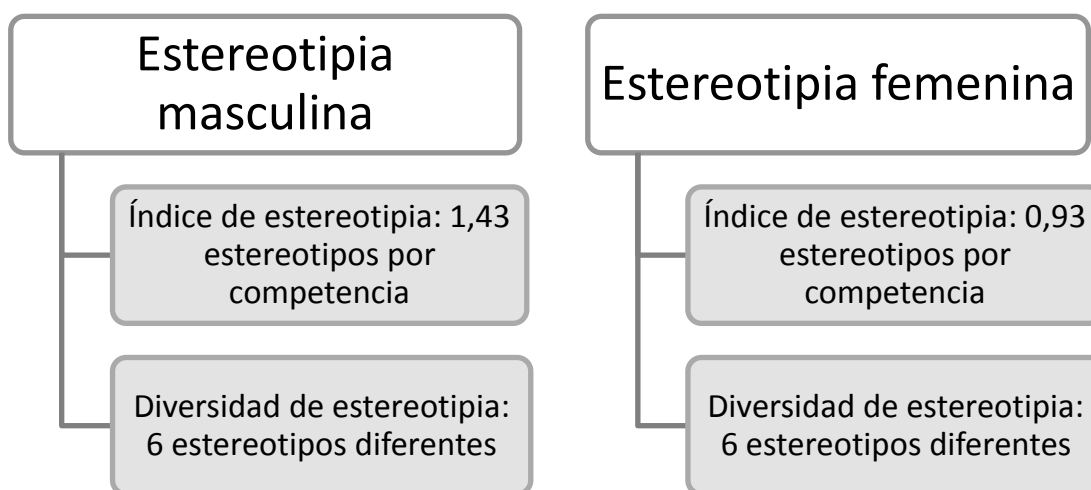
Estereotipia masculina

Índice de estereotipia: 1,43 estereotipos por competencia

Diversidad de estereotipia: 6 estereotipos diferentes

Estereotipia femenina

Índice de estereotipia: 0,93 estereotipos por competencia

Diversidad de estereotipia: 6 estereotipos diferentes